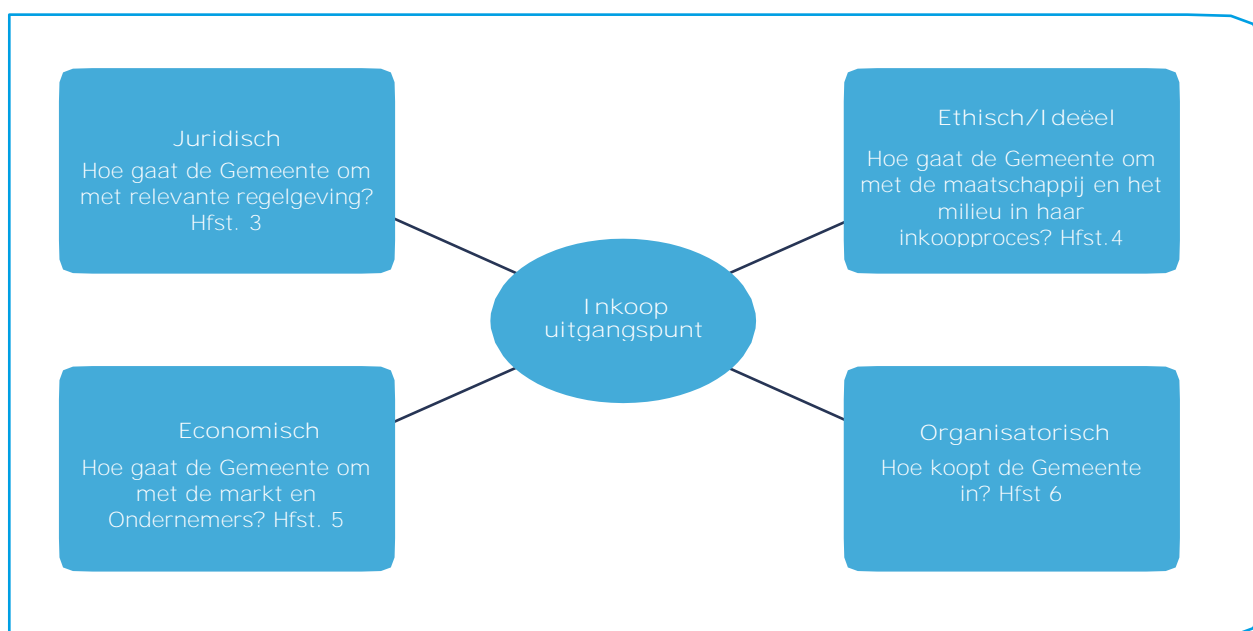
Juridisch
Hoe gaat de Gemeente om met relevante regelgeving? Hfst. 3

Ethisch/Ideëel
Hoe gaat de Gemeente om met de maatschappij en het milieu in haar inkoopproces? Hfst.4

Inkoop uitgangspunt

Economisch
Hoe gaat de Gemeente om met de markt en Ondernemers? Hfst. 5

Organisatorisch
Hoe koopt de Gemeente in? Hfst 6